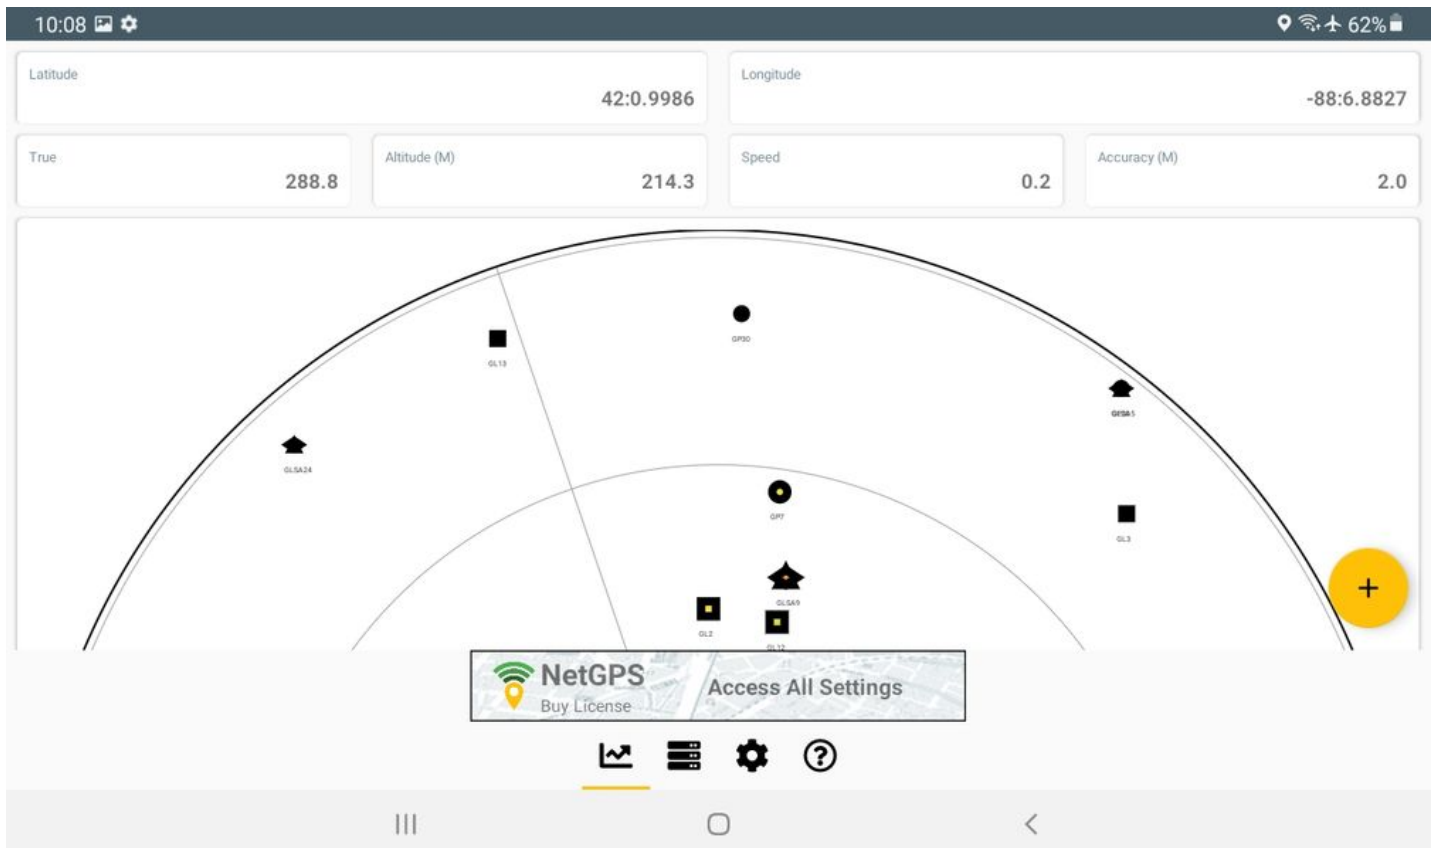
10:08

62%

Latitude
42:0.9986

Longitude
-88:6.8827

True
288.8

Altitude (M)
214.3

Speed
0.2

Accuracy (M)
2.0

GL13

GP30

GLSA5

GLSA24

GP7

GL3

GLSA9

GL2

GL12

+

NetGPS
Buy License

Access All Settings